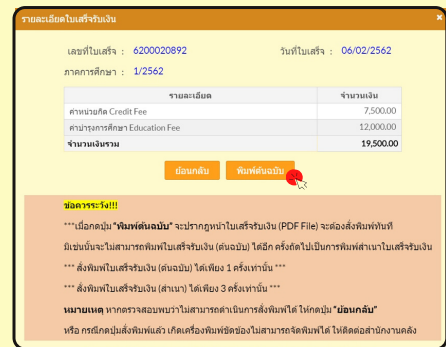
รายละเอียดใบเสร็จรับเงิน

เลขที่ใบเสร็จ : 6200020892

วันที่ใบเสร็จ : 06/02/2562

ภาคการศึกษา : 1/2562

| รายละเอียด | จำนวนเงิน |
|---|---|
| ค่าหน่วยกิต Credit Fee | 7,500.00 |
| ค่าบำรุงการศึกษา Education Fee | 12,000.00 |
| จำนวนเงินรวม | 19,500.00 |

ย้อนกลับ

พิมพ์ต้นฉบับ

ข้อควรระวัง!!!

***เมื่อกดปุ่ม "พิมพ์ต้นฉบับ" จะปรากฏหน้าใบเสร็จรับเงิน (PDF File) จะต้องสั่งพิมพ์ทันที มิเช่นนั้นจะไม่สามารถพิมพ์ใบเสร็จรับเงิน (ต้นฉบับ) ได้อีก ครั้งถัดไปเป็นการพิมพ์สำเนาใบเสร็จรับเงิน

*** สั่งพิมพ์ใบเสร็จรับเงิน (ต้นฉบับ) ได้เพียง 1 ครั้งเท่านั้น ***

*** สั่งพิมพ์ใบเสร็จรับเงิน (สำเนา) ได้เพียง 3 ครั้งเท่านั้น ***

หมายเหตุ หากตรวจสอบพบว่าไม่สามารถดำเนินการสั่งพิมพ์ได้ ให้กดปุ่ม "ย้อนกลับ" หรือ กรณีกดปุ่มสั่งพิมพ์แล้ว เกิดเครื่องพิมพ์ขัดข้องไม่สามารถจัดพิมพ์ได้ ให้ติดต่อสำนักงานคลัง